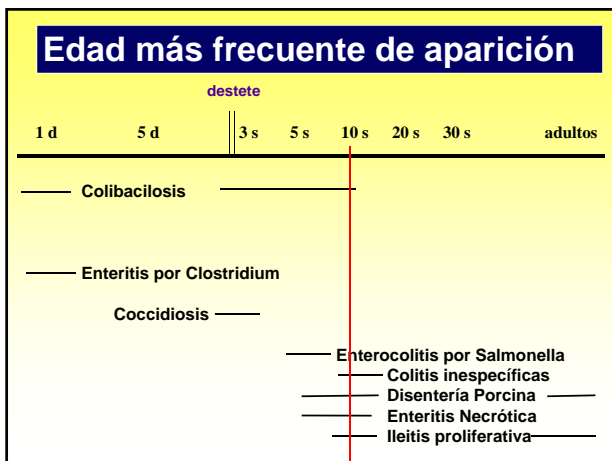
Edad más frecuente de aparición

destete

1 d 5 d 3 s 5 s 10 s 20 s 30 s adultos

Colibacilosis

Enteritis por Clostridium

Coccidiosis

Enterocolitis por Salmonella

Colitis inespecíficas

Disentería Porcina

Enteritis Necrótica

Ileitis proliferativa